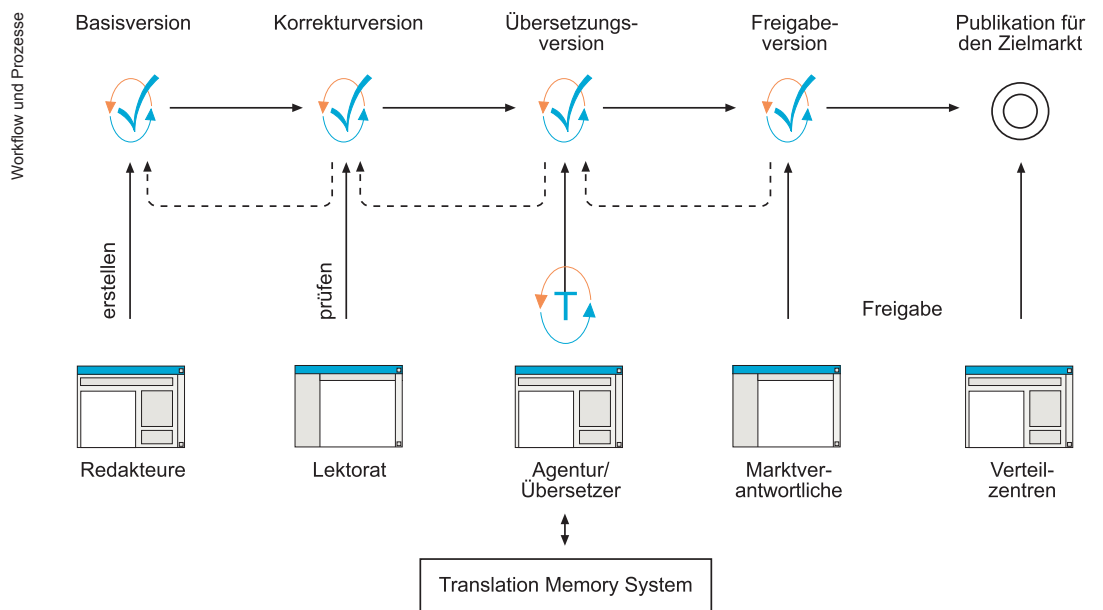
Workflow und Prozesse

Basisversion

Korrekturversion

Übersetzungs-version

Freigabe-version

Publikation für den Zielmarkt

erstellen

prüfen

Freigabe

Redakteure

Lektorat

Agentur/ Übersetzer

Marktverantwortliche

Verteilzentren

Translation Memory System